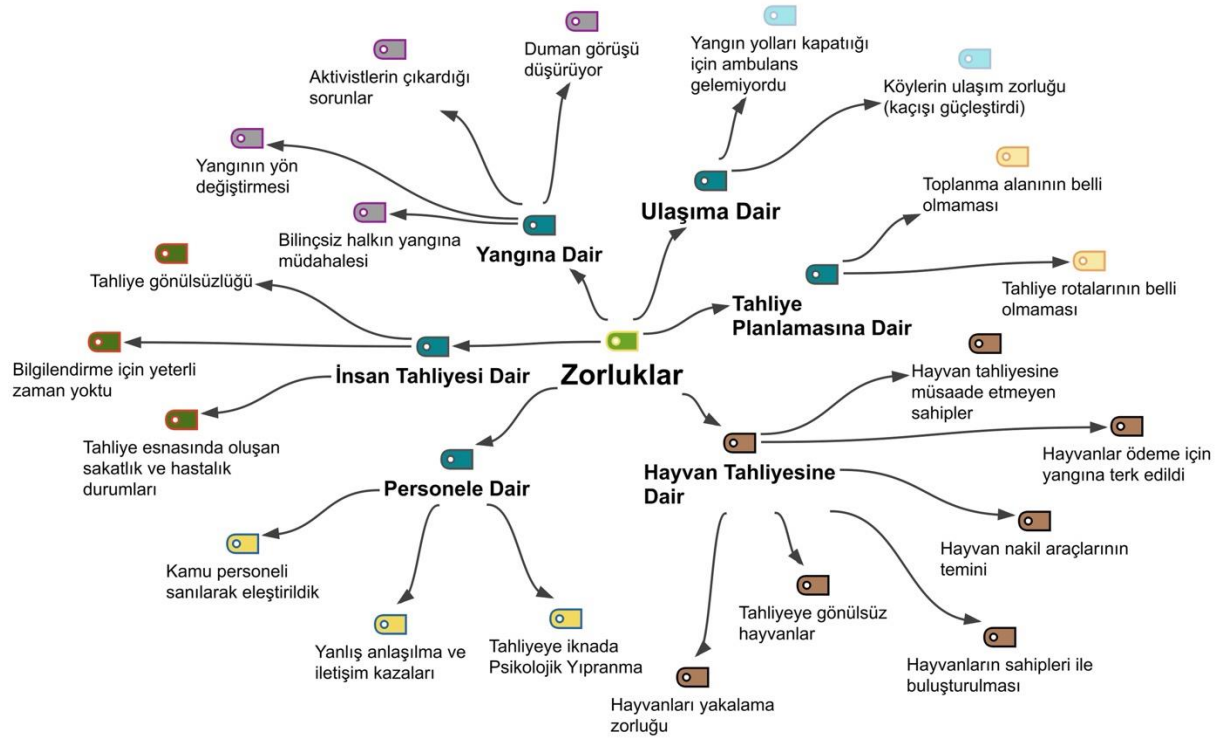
Zorluklar

Yangına Dair

Aktivistlerin çıkardığı sorunlar

Duman görüşü düşürüyor

Yangının yön değiştirmesi

Bilinçsiz halkın yangına müdahalesi

Ulaşıma Dair

Yangın yolları kapatığı için ambulans gelemiyordu

Köylerin ulaşım zorluğu (kaçışı güçleştirdi)

Tahliye Planlamasına Dair

Toplanma alanının belli olmaması

Tahliye rotalarının belli olmaması

İnsan Tahliyesi Dair

Tahliye gönülsüzlüğü

Bilgilendirme için yeterli zaman yoktu

Tahliye esnasında oluşan sakatlık ve hastalık durumları

Personele Dair

Kamu personeli sanılarak eleştirildik

Yanlış anlaşılma ve iletişim kazaları

Tahliyeye iknada Psikolojik Yıpranma

Hayvan Tahliyesine Dair

Hayvan tahliyesine müsaade etmeyen sahipler

Hayvanlar ödeme için yangına terk edildi

Hayvan nakil araçlarının temini

Tahliyeye gönülsüz hayvanlar

Hayvanların sahipleri ile buluşturulması

Hayvanları yakalama zorluğu